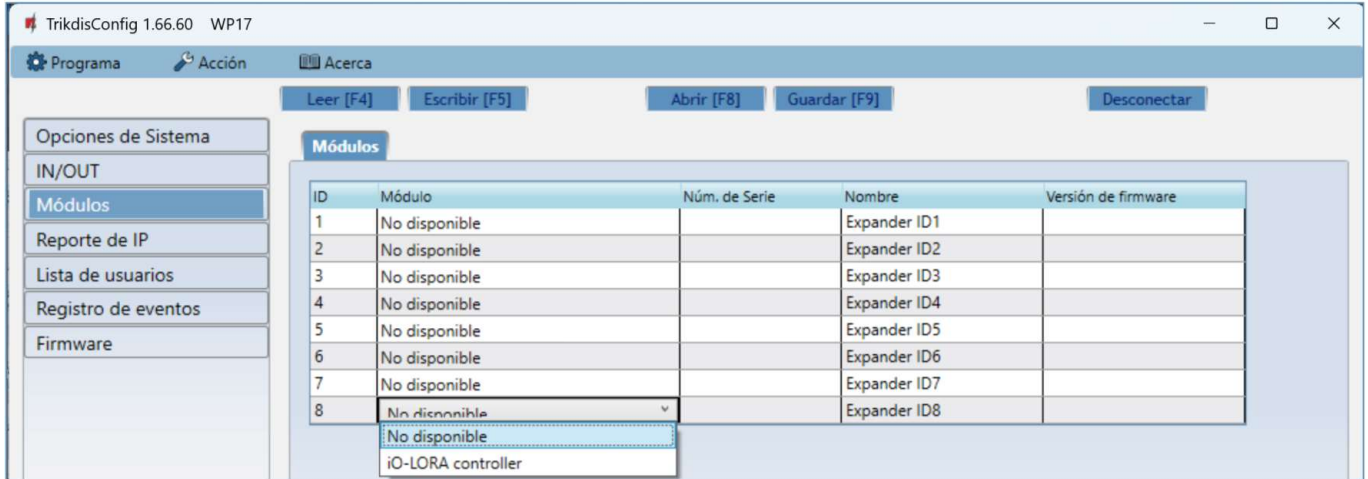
TrikdisConfig 1.66.60 WP17

Programa
Acción
Acerca

Leer [F4]
Escribir [F5]
Abrir [F8]
Guardar [F9]
Desconectar

Opciones de Sistema
IN/OUT
Módulos
Reporte de IP
Lista de usuarios
Registro de eventos
Firmware

Módulos

| ID | Módulo | Núm. de Serie | Nombre | Versión de firmware |
|---|---|---|---|---|
| 1 | No disponible | | Expander ID1 | |
| 2 | No disponible | | Expander ID2 | |
| 3 | No disponible | | Expander ID3 | |
| 4 | No disponible | | Expander ID4 | |
| 5 | No disponible | | Expander ID5 | |
| 6 | No disponible | | Expander ID6 | |
| 7 | No disponible | | Expander ID7 | |
| 8 | No disponible | | Expander ID8 | |

No disponible
iO-LORA controller